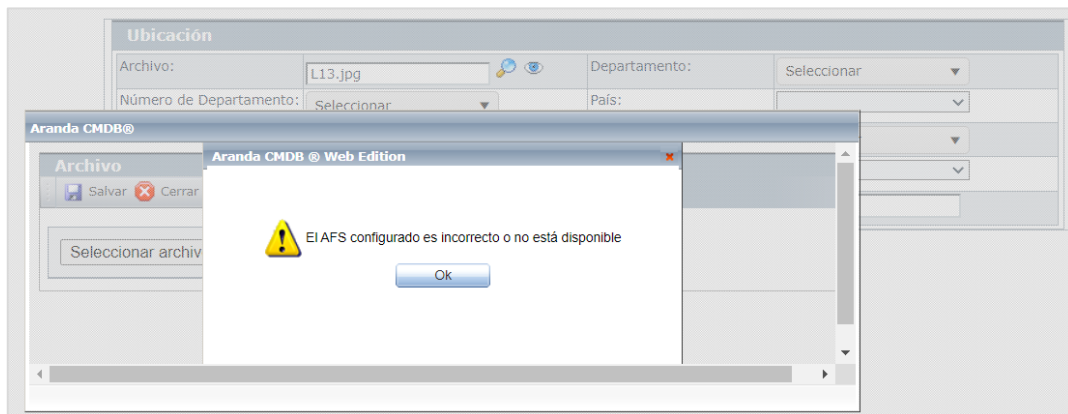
Ubicación

Archivo: L13.jpg

Departamento: Seleccionar

Número de Departamento: Seleccionar

País:

Aranda CMDB®

Archivo

Salvar Cerrar

Seleccionar archiv

Aranda CMDB ® Web Edition

El AFS configurado es incorrecto o no está disponible

Ok